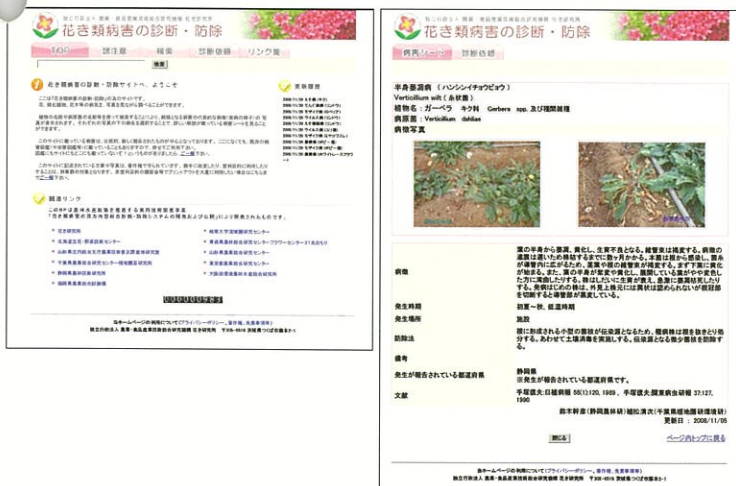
独立行政法人 農業・食品産業技術総合研究機構 花き研究所

花き類病害の診断・防除

TOP　調査書　検索　診断依頼　リンク集

検索

花き類病害の診断・防除サイトへ、ようこそ

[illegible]

更新履歴

関連リンク

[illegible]

独立行政法人 農業・食品産業技術総合研究機構 花き研究所

独立行政法人 農業・食品産業技術総合研究機構 花き研究所

花き類病害の診断・防除

病害リスト　診断依頼

半身萎凋病（ハンシンイチョウビョウ）

Verticillium wilt（糸状菌）

植物名：ガーベラ　キク科　Gerbera spp. 及び種間雑種

病原菌：Verticillium　dahliae

病徴写真

| | |
|---|---|
| 病徴 | 葉の半身から萎凋、黄化し、生育不良となる。維管束は褐変する。病徴の進展は遅いため発病するまでに数ヶ月かかる。本菌は根から感染し、茎内部が導管内に拡がるため、葉脈や根の維管束が褐変する。まず下葉に黄化が始まる。また、葉の半身が萎凋や黄化し、展開している葉がやや変色した方に湾曲したりする。株はしだいに生育が衰え、最後に萎凋枯死したりする。発病はにぶい側の株は、外見上株元には異状は認められないが根部を切断すると導管部が褐変している。 |
| 発生時期 | 初夏～秋、低温時期 |
| 発生場所 | 施設 |
| 防除法 | 根に形成される小型の菌核が伝染源となるため、罹病株は根を抜きとり処分する。あわせて土壌消毒を実施する。伝染源となる微少菌核を防除する。 |
| 備考 | |
| 発生が報告されている都道府県 | 静岡県<br>※発生が報告されている都道府県です。 |
| 文献 | 手塚信夫:日植病報 55(1):120, 1989、 手塚信夫:関東病虫研報 37:127, 1990 |

鈴木幹彦(静岡農林研)細知清次(千葉県植物防疫協会研究所)

更新日：2008/11/05

閉じる

ページ内トップに戻る

独立行政法人 農業・食品産業技術総合研究機構 花き研究所